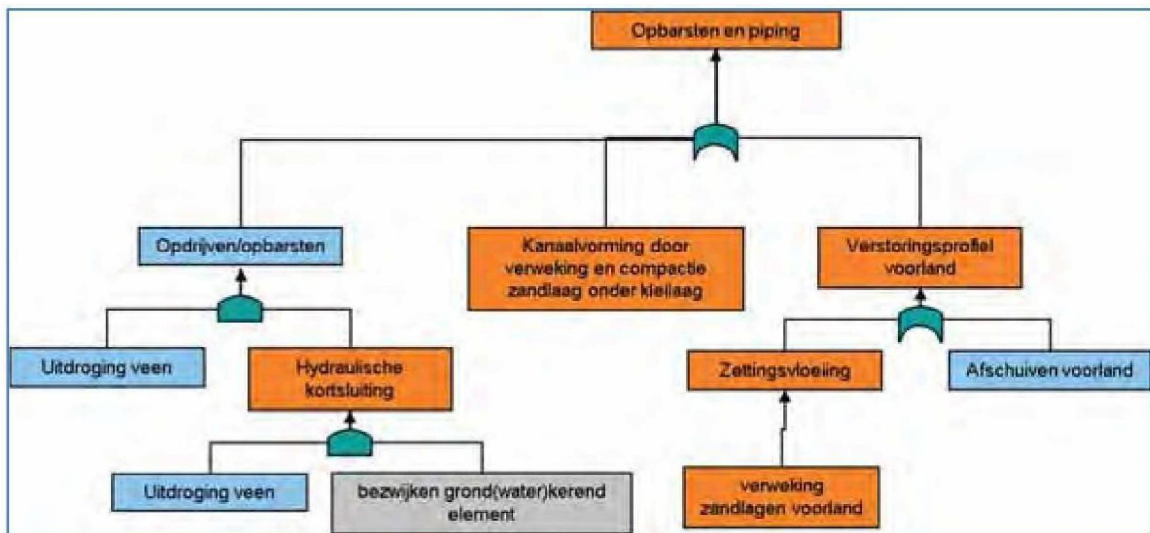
Opbarsten en piping

Opdrijven/opbarsten

Kanaalvorming door verweking en compactie zandlaag onder kleilaag

Verstoringsprofiel voorland

Uitdroging veen

Hydraulische kortsluiting

Zettingsvloeiing

Afschuiven voorland

Uitdroging veen

bezwijken grond(water)kerend element

verweking zandlagen voorland